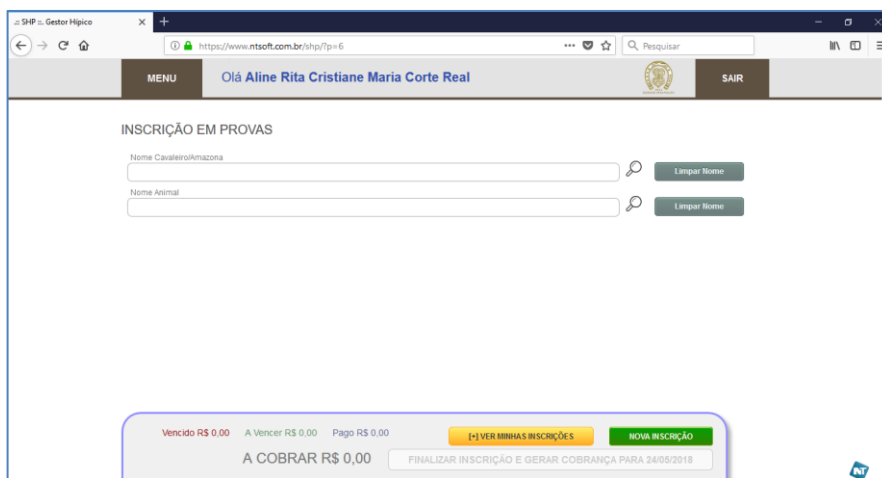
.:: SHP :: Gestor Hípico

https://www.ntsoft.com.br/shp/?p=6

Pesquisar

MENU

Olá Aline Rita Cristiane Maria Corte Real

SAIR

INSCRIÇÃO EM PROVAS

Nome Cavaleiro/Amazona

Limpar Nome

Nome Animal

Limpar Nome

Vencido R$ 0,00 A Vencer R$ 0,00 Pago R$ 0,00

[+] VER MINHAS INSCRIÇÕES

NOVA INSCRIÇÃO

A COBRAR R$ 0,00

FINALIZAR INSCRIÇÃO E GERAR COBRANÇA PARA 24/05/2018

NT